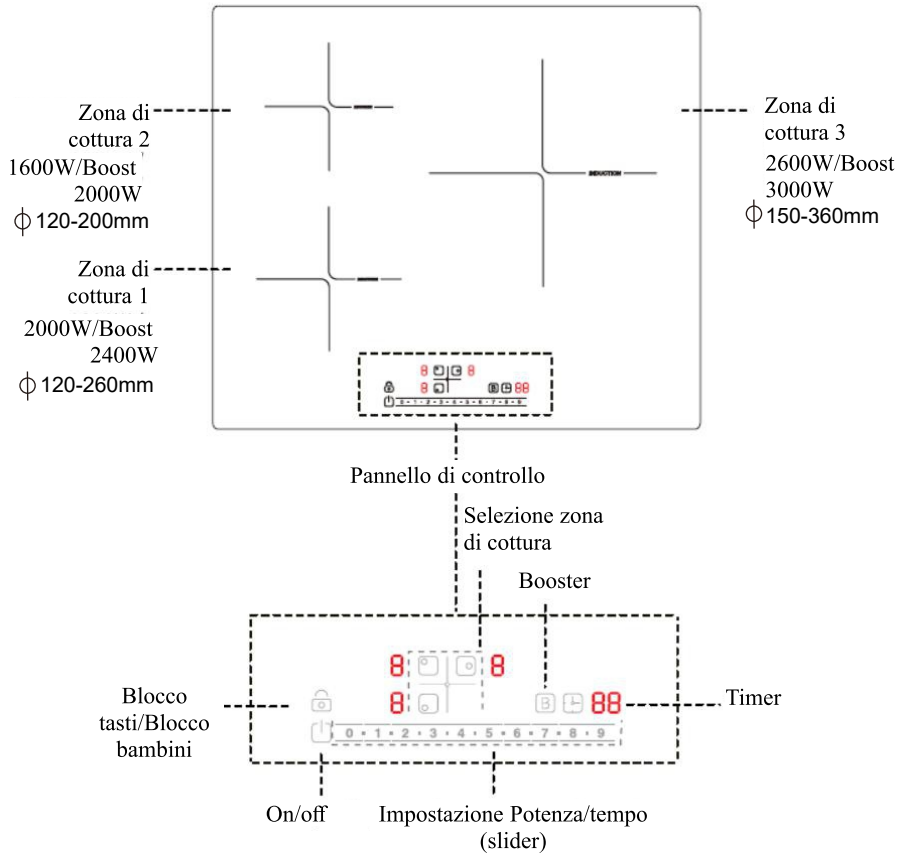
Zona di cottura 2
1600W/Boost 2000W
$\phi$ 120-200mm

Zona di cottura 1
2000W/Boost 2400W
$\phi$ 120-260mm

INDUCTION

Zona di cottura 3
2600W/Boost 3000W
$\phi$ 150-360mm

8 8
8 B 88
0 · 1 · 2 · 3 · 4 · 5 · 6 · 7 · 8 · 9

Pannello di controllo

Selezione zona di cottura

Booster

8 8
8 B 88
0 · 1 · 2 · 3 · 4 · 5 · 6 · 7 · 8 · 9

Blocco tasti/Blocco bambini

Timer

On/off

Impostazione Potenza/tempo (slider)